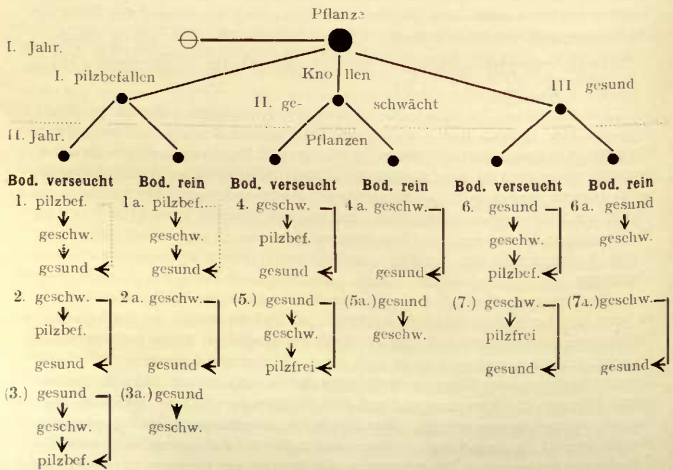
Pflanze

I. Jahr.

I. pilzbefallen

Knollen

II. geschwächt

III gesund

Pflanzen

II. Jahr.

Bod. verseucht

Bod. rein

Bod. verseucht

Bod. rein

Bod. verseucht

Bod. rein

1. pilzbef.
geschw.
gesund

1a. pilzbef.
geschw.
gesund

4. geschw.
pilzbef.
gesund

4a. geschw.
gesund

6. gesund
geschw.
pilzbef.

6a. gesund
geschw.

2. geschw.
pilzbef.
gesund

2a. geschw.
gesund

(5.) gesund
geschw.
pilzfrei

(5a.) gesund
geschw.

(7.) geschw.
pilzfrei
gesund

(7a.) geschw.
gesund

(3.) gesund
geschw.
pilzbef.

(3a.) gesund
geschw.